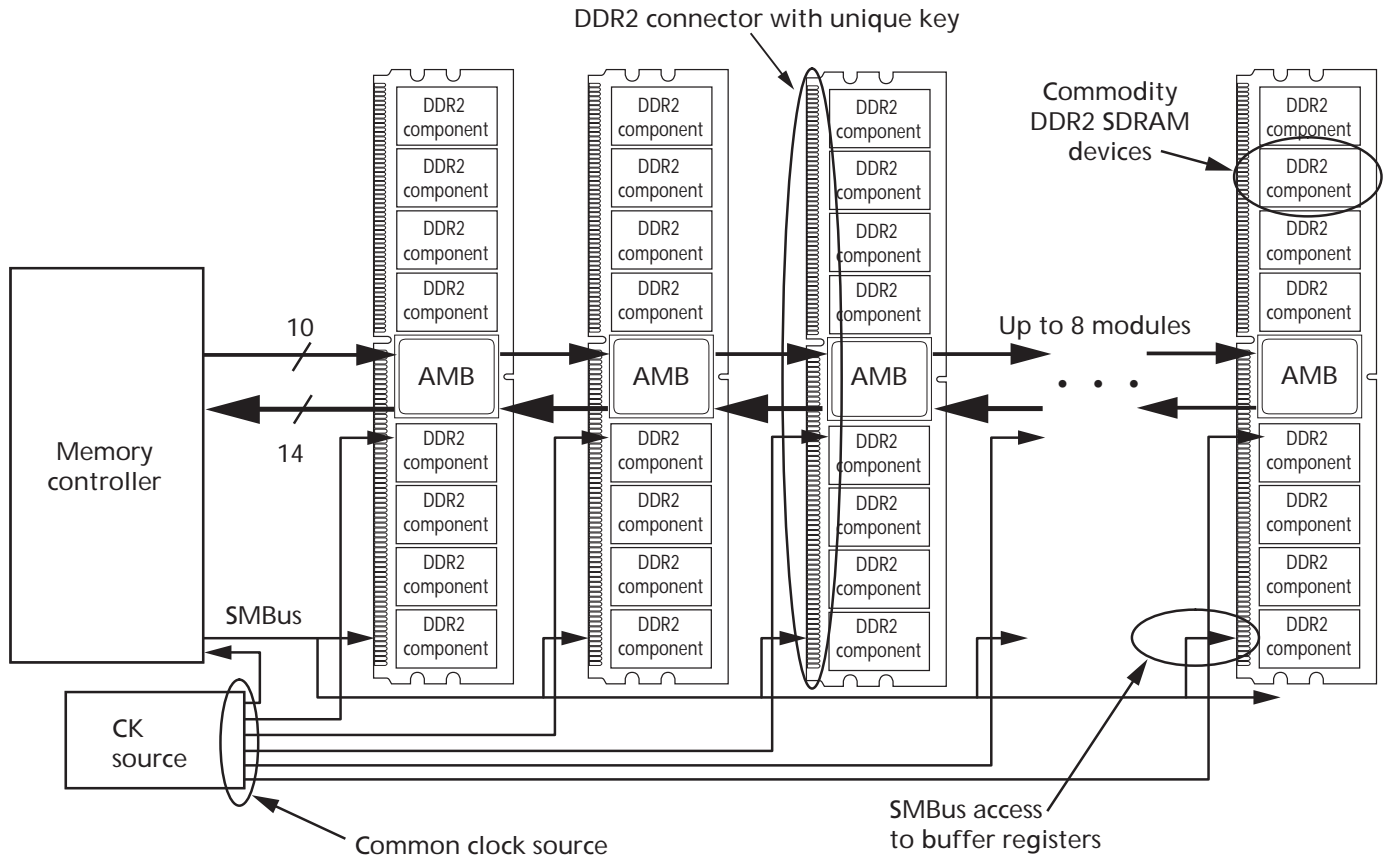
DDR2 connector with unique key

Commodity DDR2 SDRAM devices

DDR2 component
DDR2 component
DDR2 component
DDR2 component
AMB
DDR2 component
DDR2 component
DDR2 component
DDR2 component

DDR2 component
DDR2 component
DDR2 component
DDR2 component
AMB
DDR2 component
DDR2 component
DDR2 component
DDR2 component

DDR2 component
DDR2 component
DDR2 component
DDR2 component
AMB
DDR2 component
DDR2 component
DDR2 component
DDR2 component

DDR2 component
DDR2 component
DDR2 component
DDR2 component
AMB
DDR2 component
DDR2 component
DDR2 component
DDR2 component

Memory controller

10

14

Up to 8 modules

. . .

SMBus

CK source

Common clock source

SMBus access to buffer registers